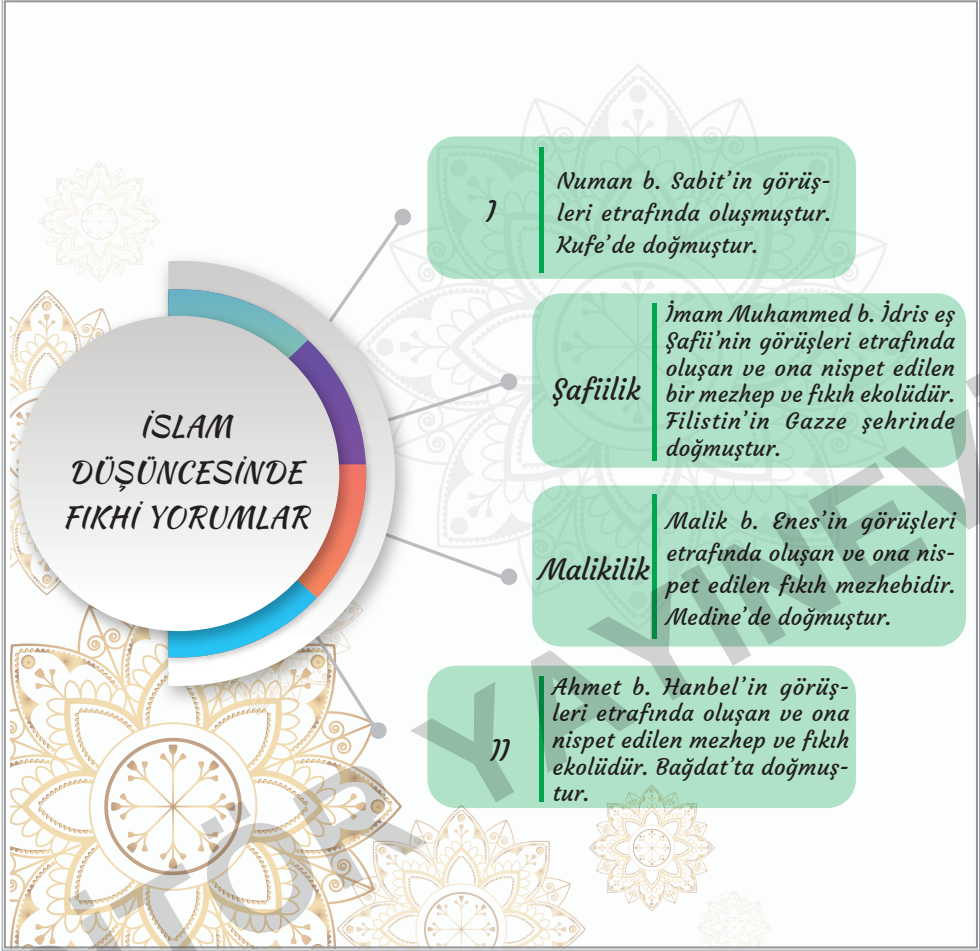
İSLAM DÜŞÜNCESİNDE FIKHİ YORUMLAR

I

Numan b. Sabit'in görüşleri etrafında oluşmuştur. Kufe'de doğmuştur.

Şafiilik

İmam Muhammed b. İdris eş Şafii'nin görüşleri etrafında oluşan ve ona nispet edilen bir mezhep ve fıkıh ekolüdür. Filistin'in Gazze şehrinde doğmuştur.

Malikilik

Malik b. Enes'in görüşleri etrafında oluşan ve ona nispet edilen fıkıh mezhebidir. Medine'de doğmuştur.

II

Ahmet b. Hanbel'in görüşleri etrafında oluşan ve ona nispet edilen mezhep ve fıkıh ekolüdür. Bağdat'ta doğmuştur.

YAYINEVİ